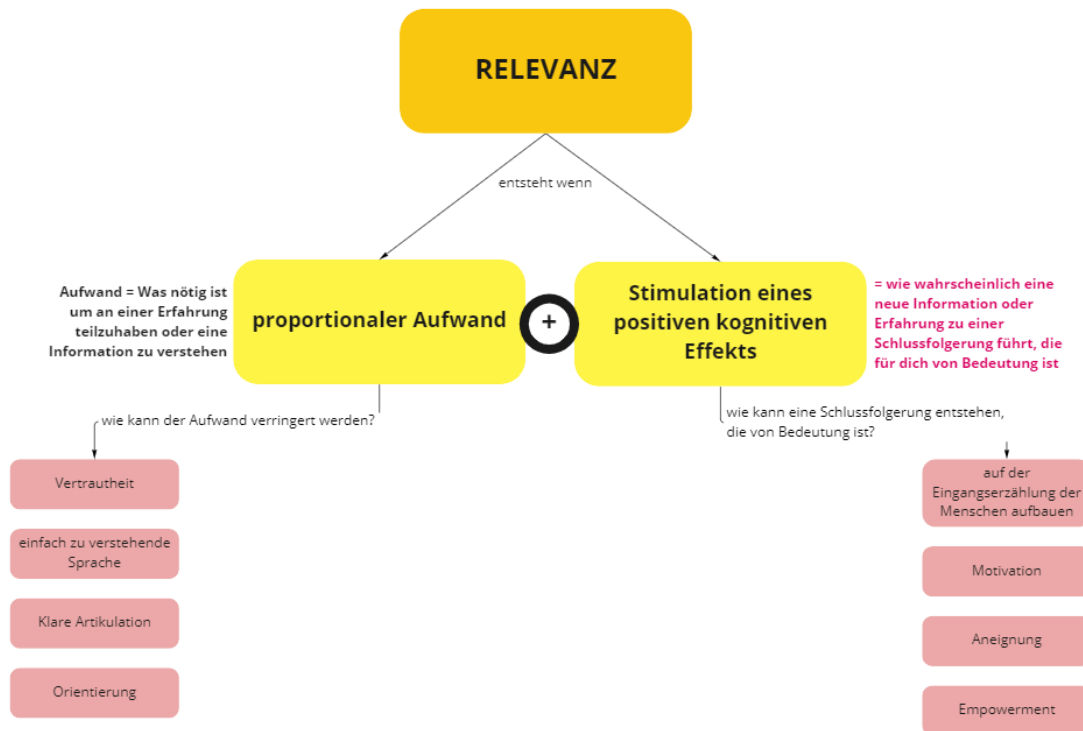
RELEVANZ

entsteht wenn

Aufwand = Was nötig ist um an einer Erfahrung teilzuhaben oder eine Information zu verstehen

proportionaler Aufwand

+

Stimulation eines positiven kognitiven Effekts

= wie wahrscheinlich eine neue Information oder Erfahrung zu einer Schlussfolgerung führt, die für dich von Bedeutung ist

wie kann der Aufwand verringert werden?

Vertrautheit

einfach zu verstehende Sprache

Klare Artikulation

Orientierung

wie kann eine Schlussfolgerung entstehen, die von Bedeutung ist?

auf der Eingangserzählung der Menschen aufbauen

Motivation

Aneignung

Empowerment